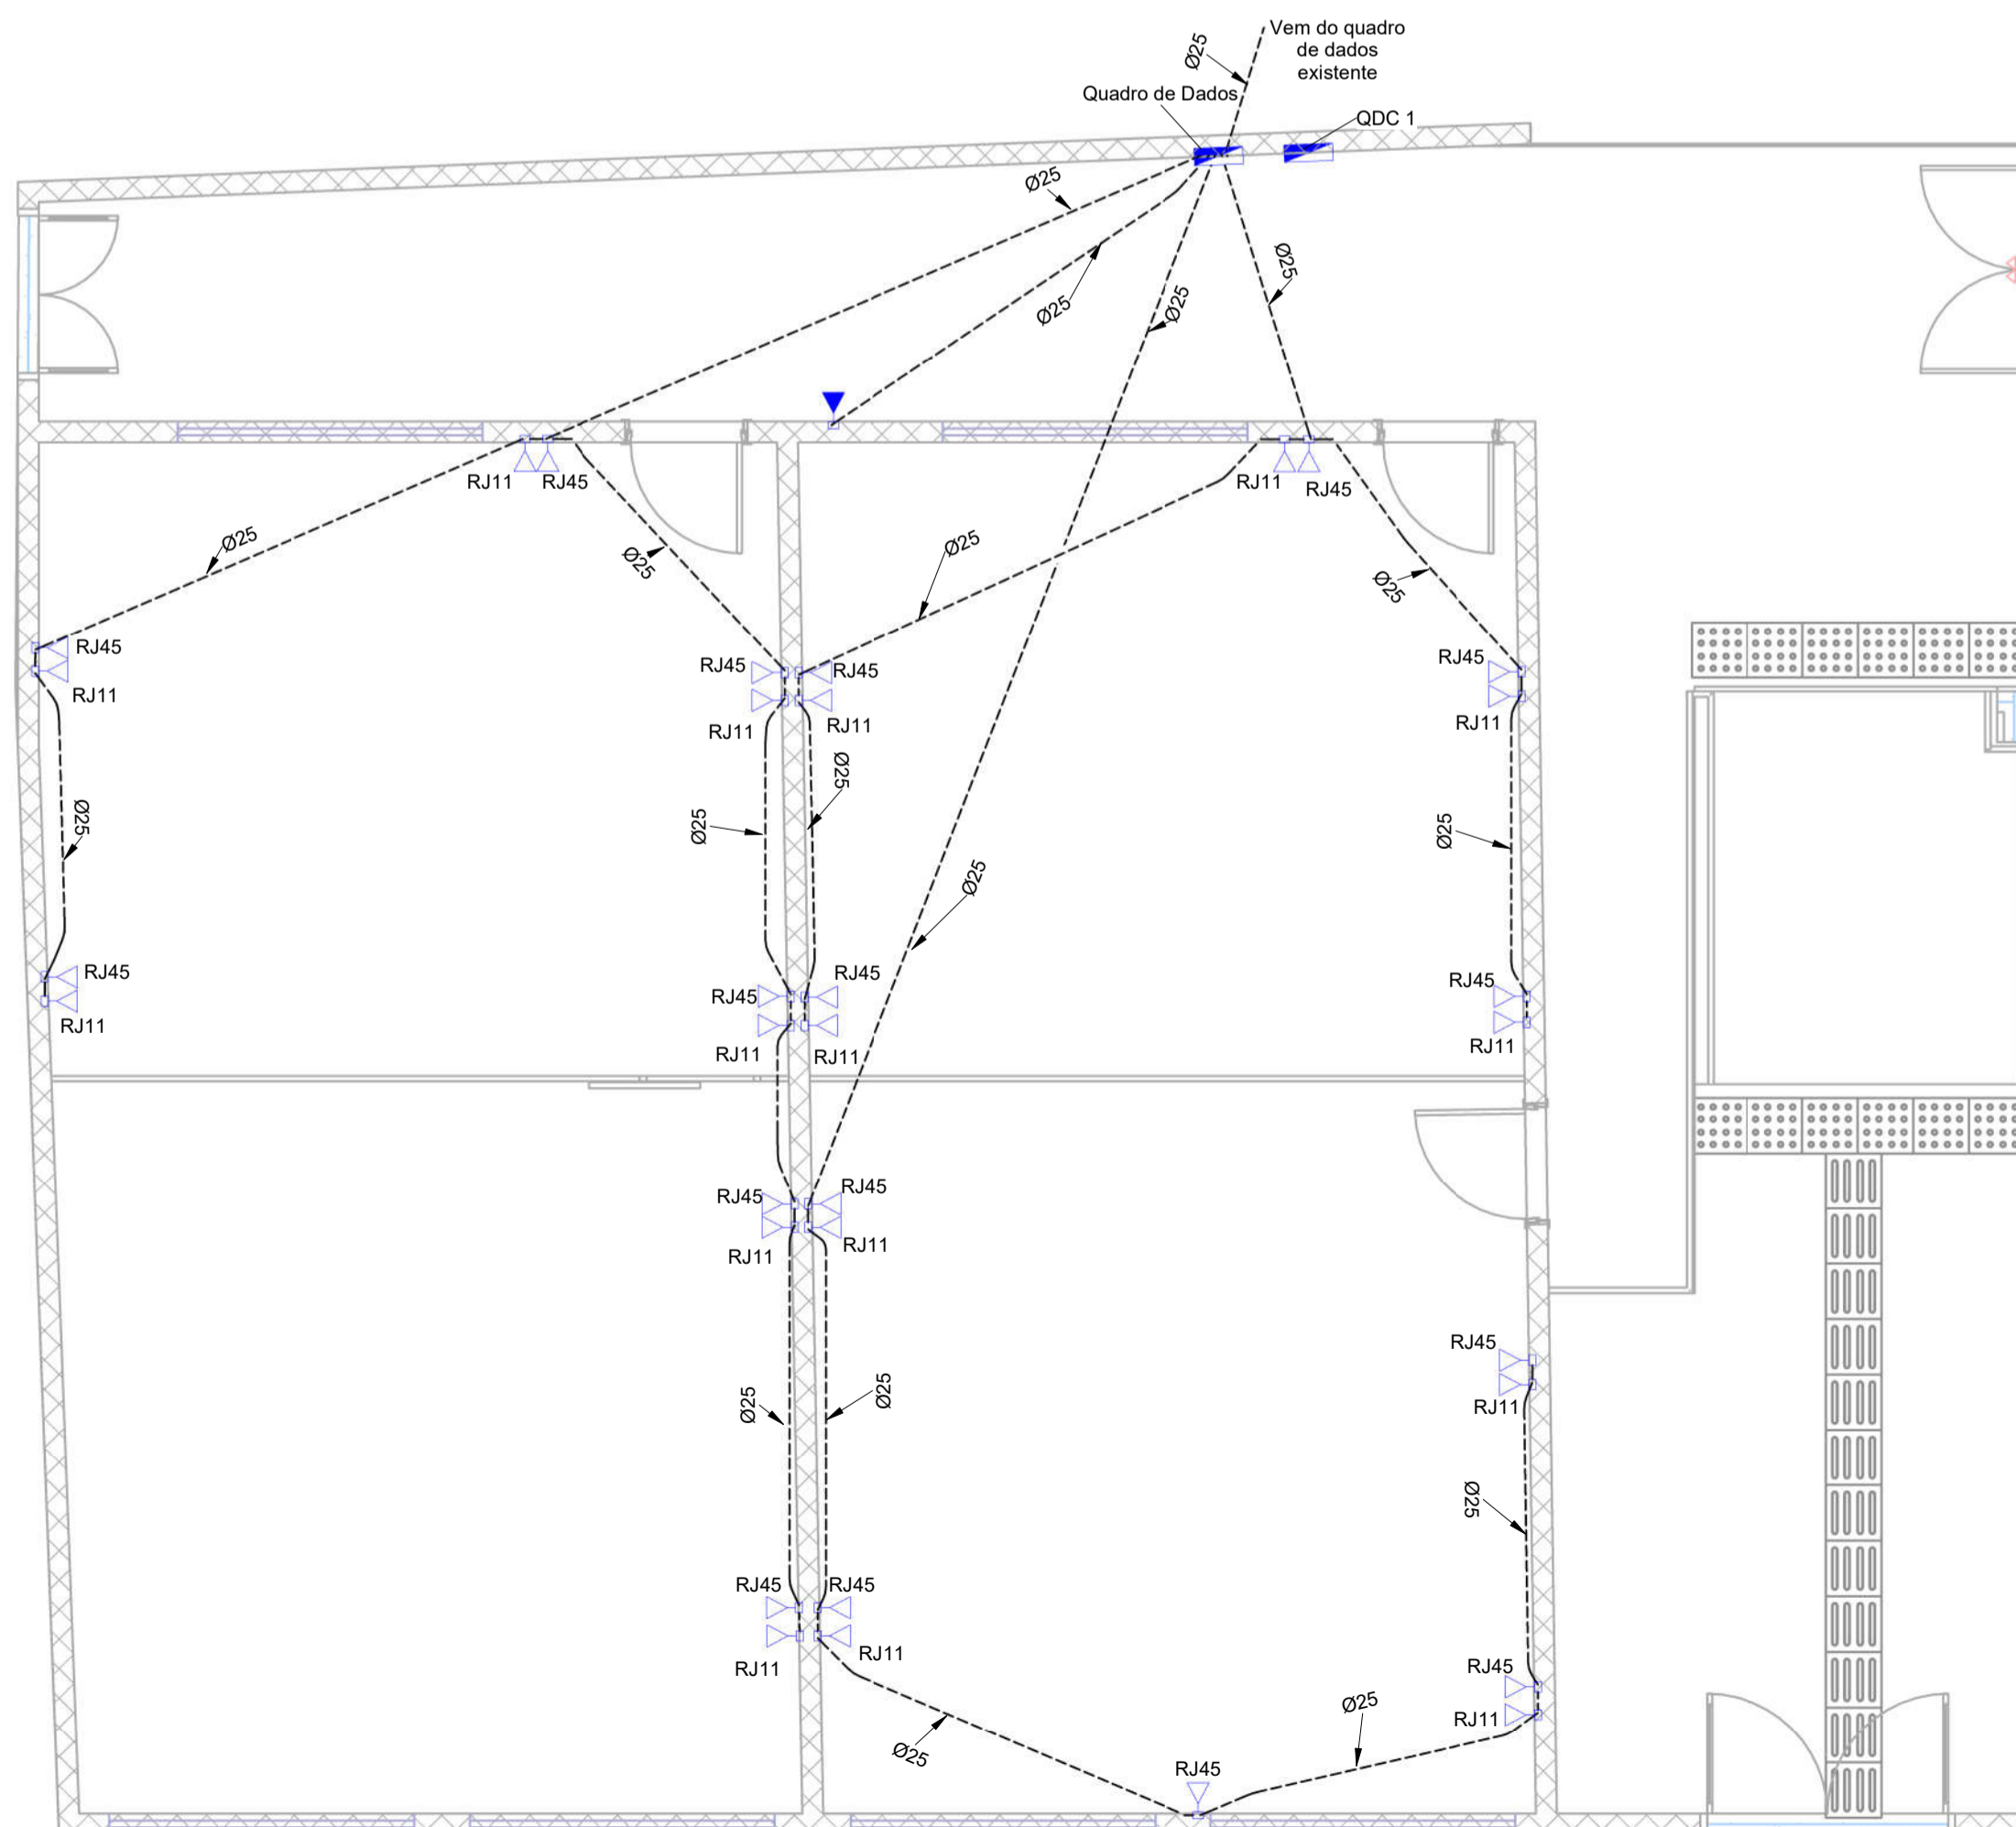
Vem do quadro de dados existente

Ø25

Quadro de Dados

QDC 1

Ø25

Ø25

Ø25

Ø25

RJ11 RJ45

RJ11 RJ45

Ø25

Ø25

Ø25

Ø25

RJ45

RJ11

RJ45

RJ45

RJ45

RJ11

RJ11

RJ11

Ø25

Ø25

Ø25

Ø25

Ø25

RJ45

RJ11

RJ45

RJ45

RJ45

RJ11

RJ11

RJ11

RJ45

RJ45

RJ11

RJ11

RJ45

RJ11

Ø25

Ø25

Ø25

RJ45

RJ45

RJ11

RJ11

RJ45

RJ11

Ø25

Ø25

RJ45